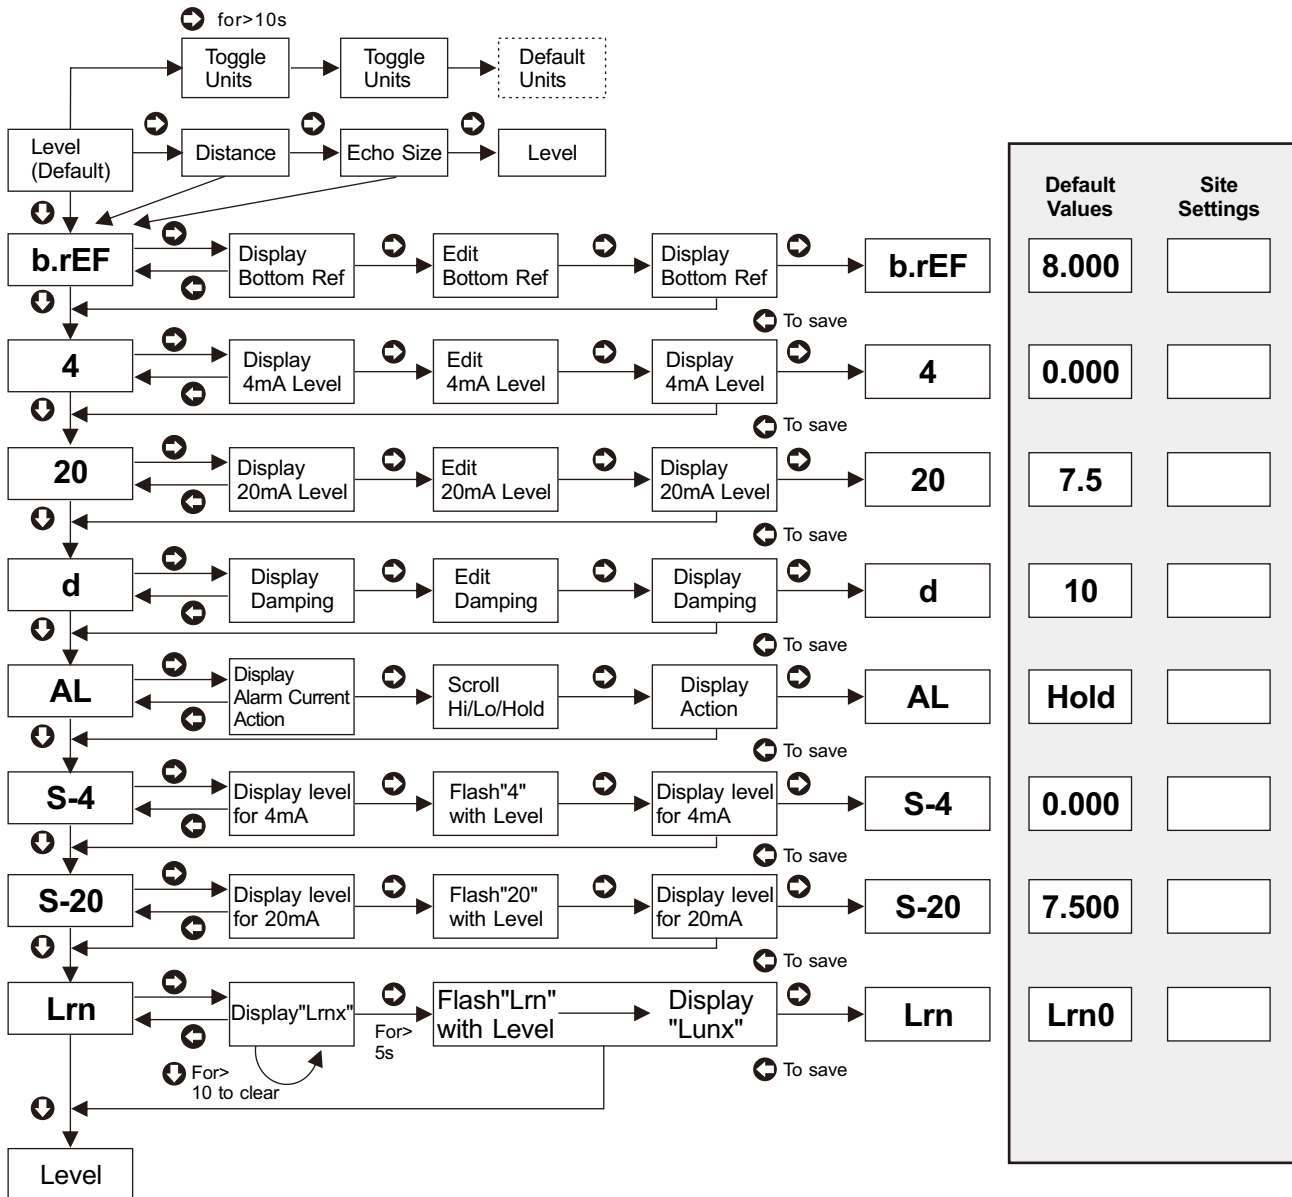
for>10s

Toggle Units

Toggle Units

Default Units

Level (Default)

Distance

Echo Size

Level

b.rEF

Display Bottom Ref

Edit Bottom Ref

Display Bottom Ref

b.rEF

To save

4

Display 4mA Level

Edit 4mA Level

Display 4mA Level

4

To save

20

Display 20mA Level

Edit 20mA Level

Display 20mA Level

20

To save

d

Display Damping

Edit Damping

Display Damping

d

To save

AL

Display Alarm Current Action

Scroll Hi/Lo/Hold

Display Action

AL

To save

S-4

Display level for 4mA

Flash"4" with Level

Display level for 4mA

S-4

To save

S-20

Display level for 20mA

Flash"20" with Level

Display level for 20mA

S-20

To save

Lrn

Display"Lrnx"

For> 5s

Flash"Lrn" with Level

Display "Lunx"

Lrn

To save

For> 10 to clear

Level

| Default Values | Site Settings |
|---|---|
| 8.000 | |
| 0.000 | |
| 7.5 | |
| 10 | |
| Hold | |
| 0.000 | |
| 7.500 | |
| Lrn0 | |